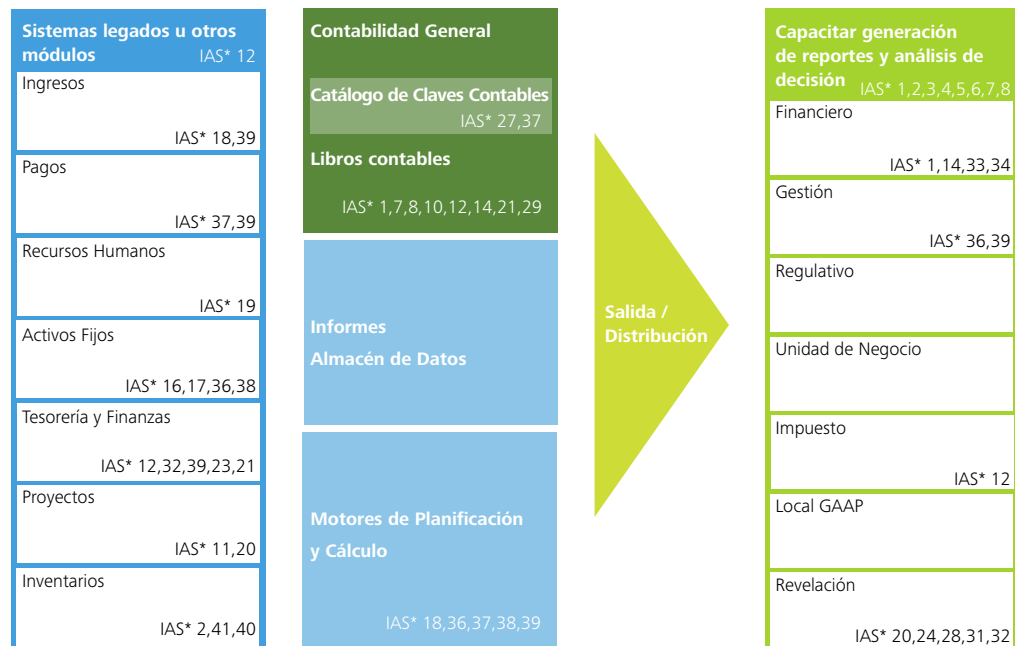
Sistemas legados u otros módulos IAS* 12

Ingresos
IAS* 18,39

Pagos
IAS* 37,39

Recursos Humanos
IAS* 19

Activos Fijos
IAS* 16,17,36,38

Tesorería y Finanzas
IAS* 12,32,39,23,21

Proyectos
IAS* 11,20

Inventarios
IAS* 2,41,40

Contabilidad General

Catálogo de Claves Contables
IAS* 27,37

Libros contables
IAS* 1,7,8,10,12,14,21,29

Informes
Almacén de Datos

Motores de Planificación y Cálculo
IAS* 18,36,37,38,39

Salida / Distribución

Capacitar generación de reportes y análisis de decisión IAS* 1,2,3,4,5,6,7,8

Financiero
IAS* 1,14,33,34

Gestión
IAS* 36,39

Regulativo

Unidad de Negocio

Impuesto
IAS* 12

Local GAAP

Revelación
IAS* 20,24,28,31,32